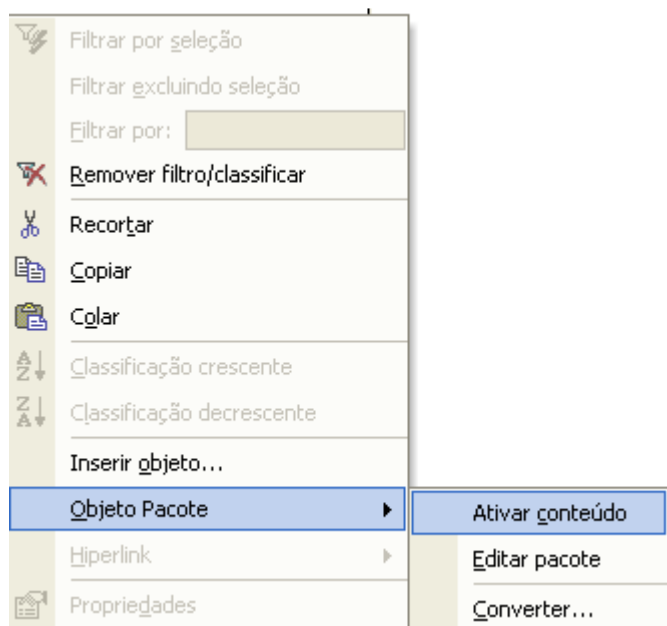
Filtrar por seleção
Filtrar excluindo seleção
Filtrar por:
Remover filtro/classificar
Recortar
Copiar
Colar
Classificação crescente
Classificação decrescente
Inserir objeto...
Objeto Pacote
Hiperlink
Propriedades

Ativar conteúdo
Editar pacote
Converter...